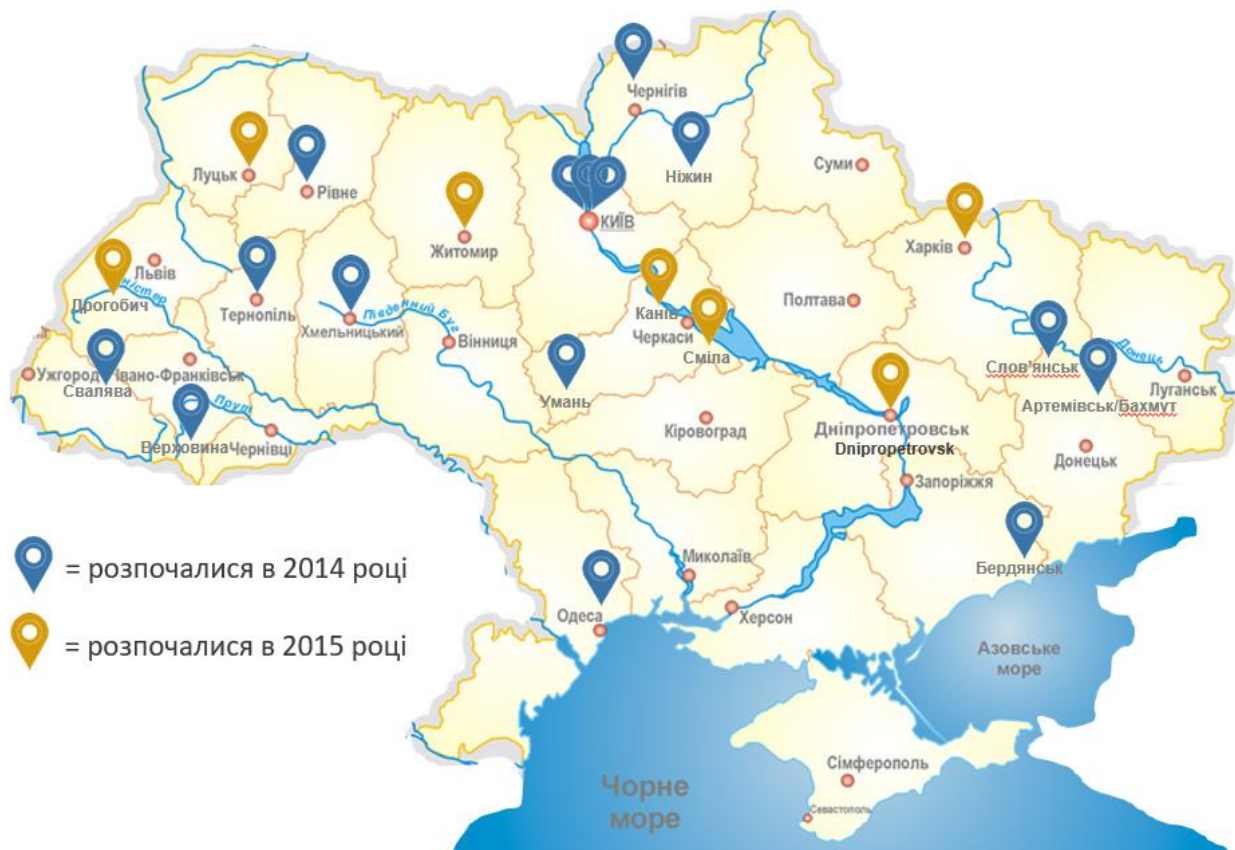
Чернігів

Луцьк
Рівне

Ніжин

Суми

Київ

Житомир

Харків

Львів
Дрогобич
Дністер

Тернопіль

Хмельницький
Південний Буг

Канів
Черкаси
Сміла

Полтава

Вінниця

Ужгород
Івано-Франківськ
Свалява

Умань

Слов'янськ

Артемівськ/Бахмут

Донець

Луганськ

Прут
Верховина
Чернівці

Кіровоград

Дніпропетровськ
Dnipropetrovsk

Донецьк

Запоріжжя

= розпочалися в 2014 році

= розпочалися в 2015 році

Бердянськ

Миколаїв

Одеса

Херсон

Азовське море

Сімферополь

Севастополь

Чорне море